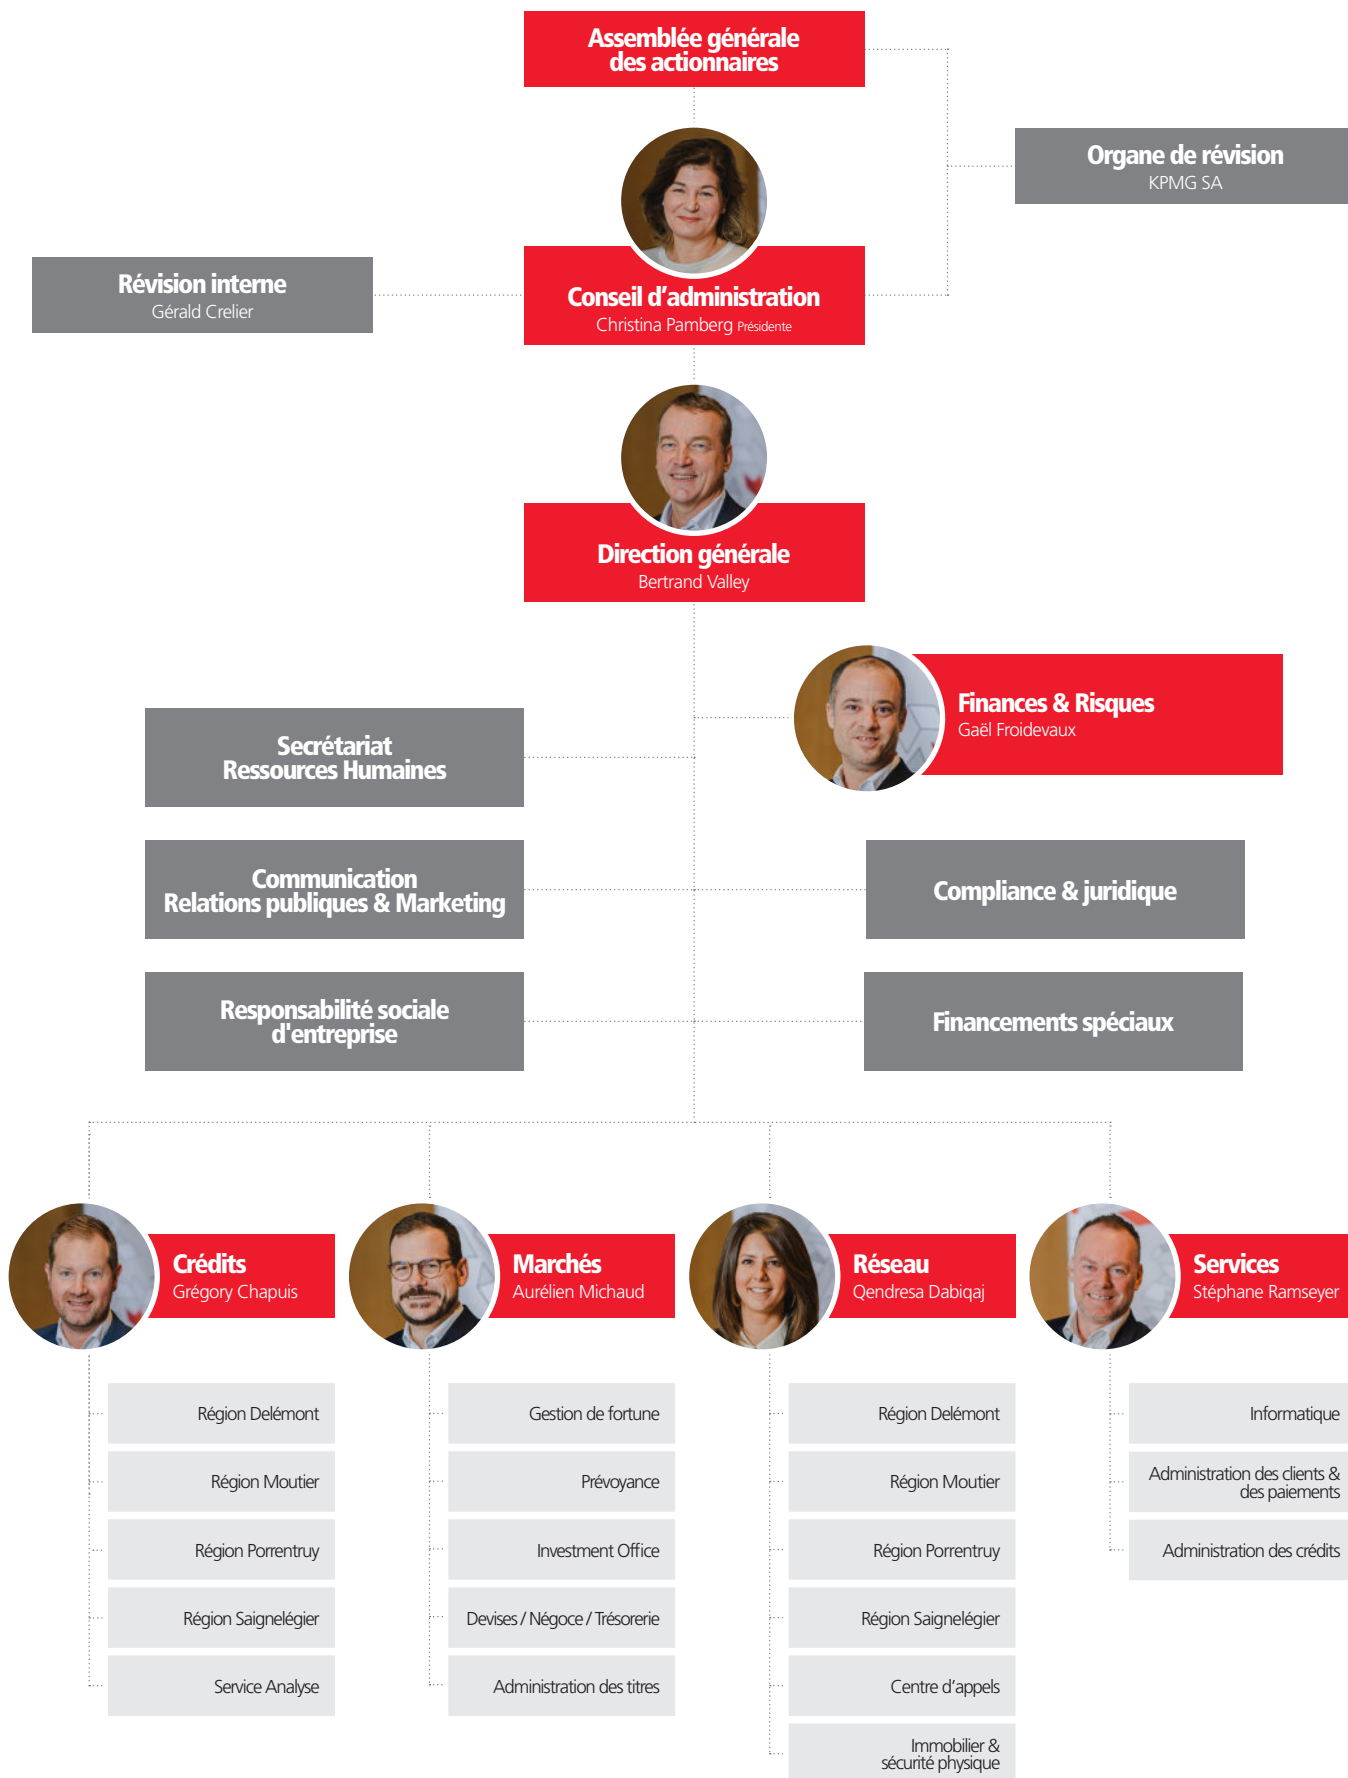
Assemblée générale des actionnaires

Organe de révision
KPMG SA

Révision interne
Gérald Crelier

Conseil d'administration
Christina Pamberg Présidente

Direction générale
Bertrand Valley

Finances & Risques
Gaël Froidevaux

Secrétariat
Ressources Humaines

Communication
Relations publiques & Marketing

Compliance & juridique

Responsabilité sociale d'entreprise

Financements spéciaux

Crédits
Grégory Chapuis

Région Delémont

Région Moutier

Région Porrentruy

Région Saignelégier

Service Analyse

Marchés
Aurélien Michaud

Gestion de fortune

Prévoyance

Investment Office

Devises / Négoce / Trésorerie

Administration des titres

Réseau
Qendresa Dabiqaj

Région Delémont

Région Moutier

Région Porrentruy

Région Saignelégier

Centre d'appels

Immobilier & sécurité physique

Services
Stéphane Ramseyer

Informatique

Administration des clients & des paiements

Administration des crédits